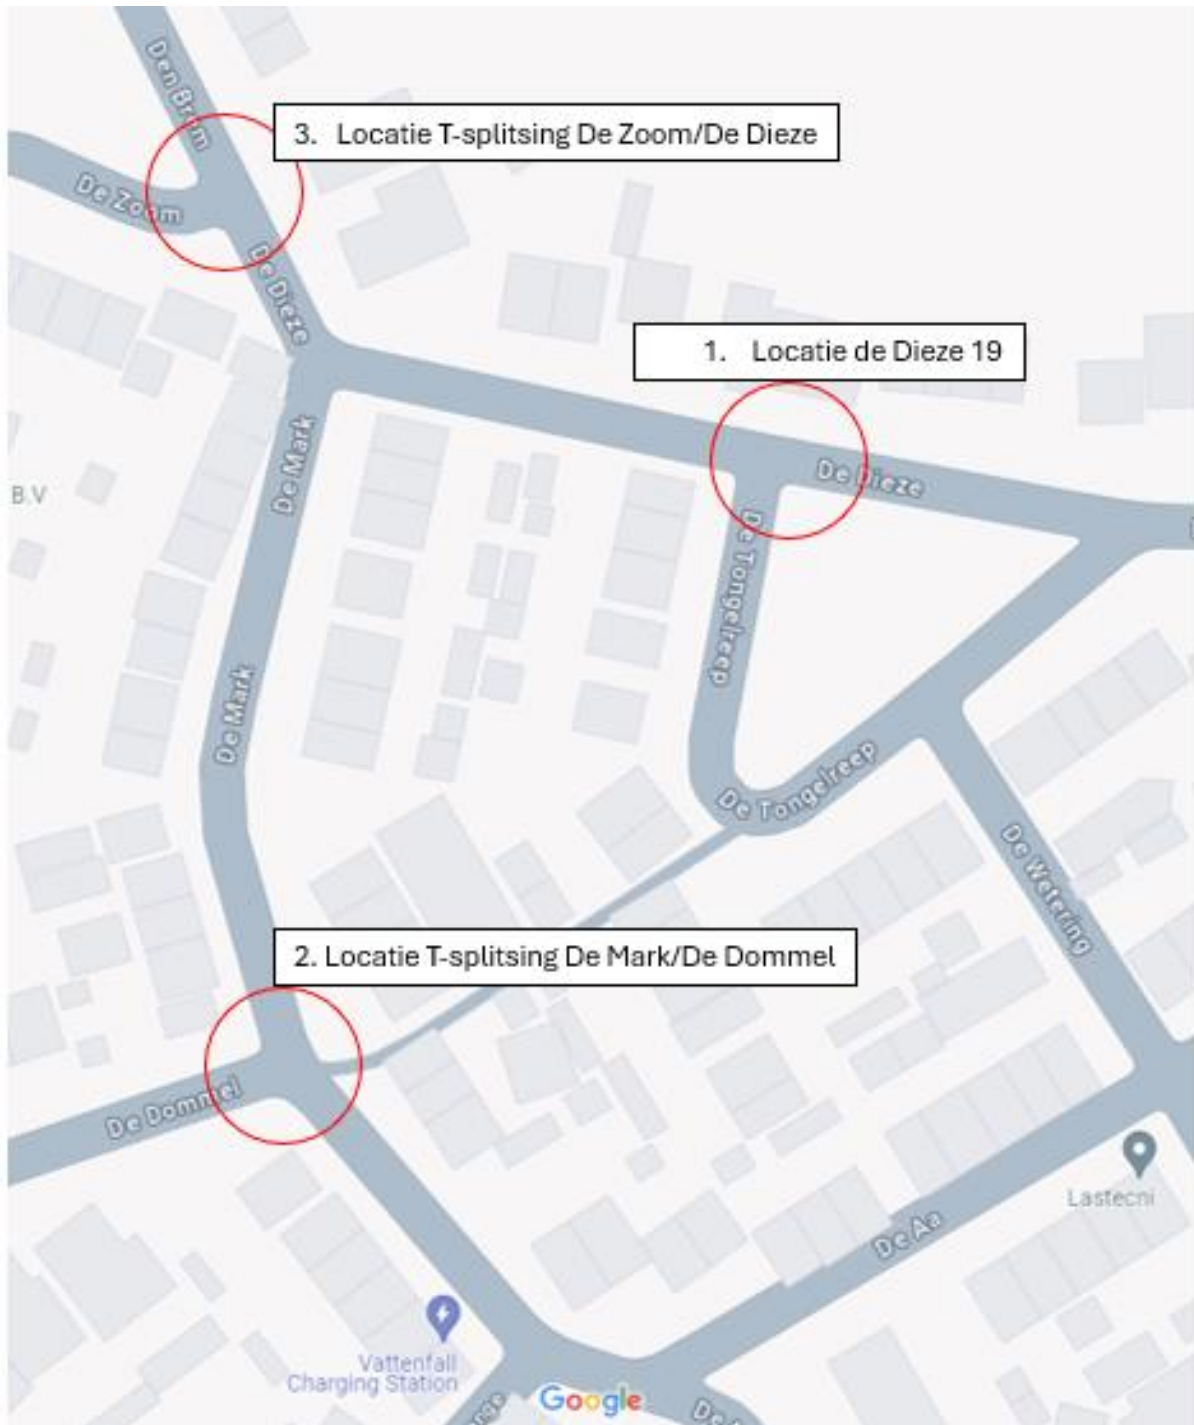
Den Brem

3. Locatie T-splitsing De Zoom/De Dieze

De Zoom

De Dieze

1. Locatie de Dieze 19

De Mark

B.V

De Dieze

De Tongelreep

De Mark

De Tongelreep

De Wetering

2. Locatie T-splitsing De Mark/De Dommel

De Dommel

Lastecni

De Aa

Vattenfall Charging Station

Google